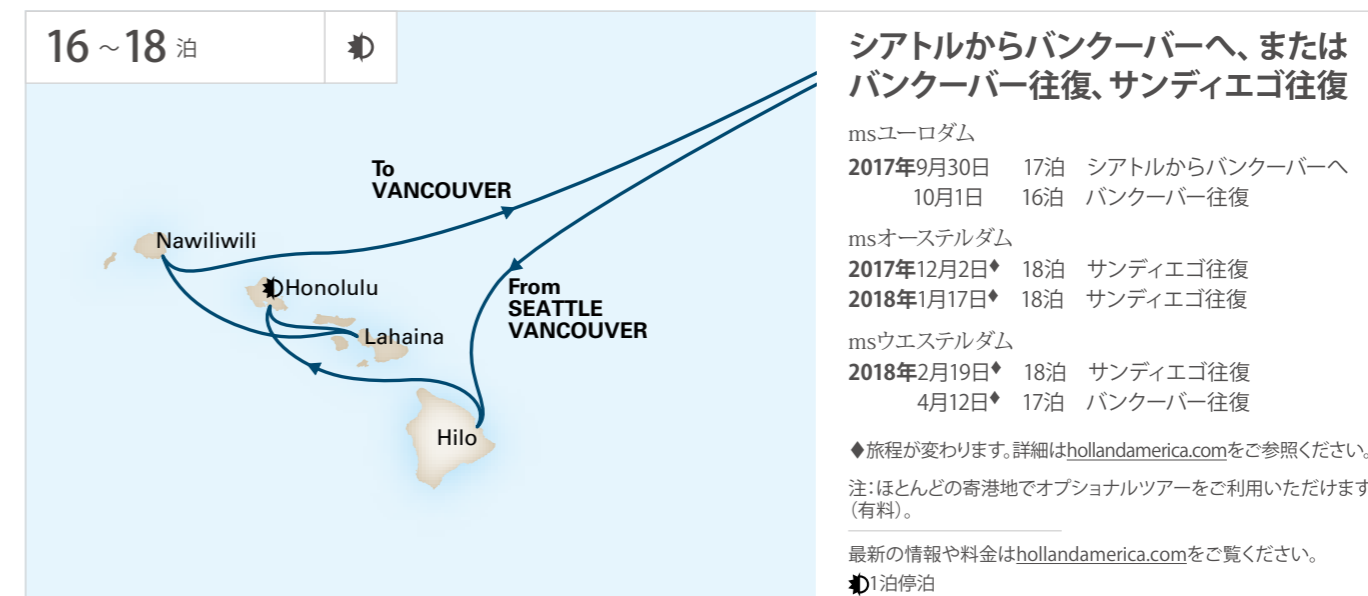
16 ~ 18 泊

To VANCOUVER

Nawiliwili

Honolulu

Lahaina

From SEATTLE VANCOUVER

Hilo

シアトルからバンクーバーへ、または バンクーバー往復、サンディエゴ往復

msユーロダム

2017年9月30日 17泊 シアトルからバンクーバーへ
10月1日 16泊 バンクーバー往復

msオーステルダム

2017年12月2日♦ 18泊 サンディエゴ往復
2018年1月17日♦ 18泊 サンディエゴ往復

msウエステルダム

2018年2月19日♦ 18泊 サンディエゴ往復
4月12日♦ 17泊 バンクーバー往復

♦旅程が変わります。詳細はhollandamerica.comをご参照ください。

注：ほとんどの寄港地でオプショナルツアーをご利用いただけます（有料）。

最新の情報や料金はhollandamerica.comをご覧ください。

1泊停泊